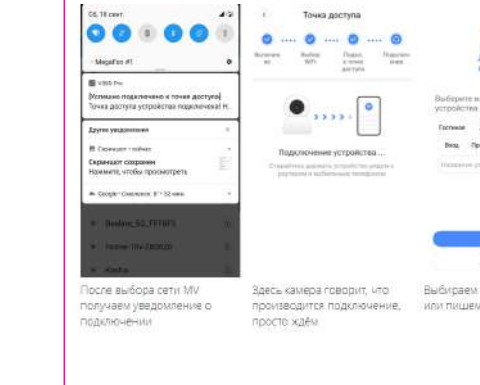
Сб, 18 сент.

MegaFon #1

V380 Pro

Успешно подключено к точке доступа
Точка доступа устройства подключена! Н...

Другие уведомления

Скриншот сохранен
Нажмите, чтобы просмотреть

Google · Смсленок · 8° · 52 мин.

Beeline_5G_FF1BF3

Точка доступа

Включите ap
Выбор WiFi
Подкл. к точке доступа
Подключе ние

Подключение устройства ...

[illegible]

Выберите и устройства

Гостевая

Введ.

Название

После выбора сети MV получаем уведомление о подключении

Здесь камера говорит, что производится подключение, просто ждём

Выбираем или пишем